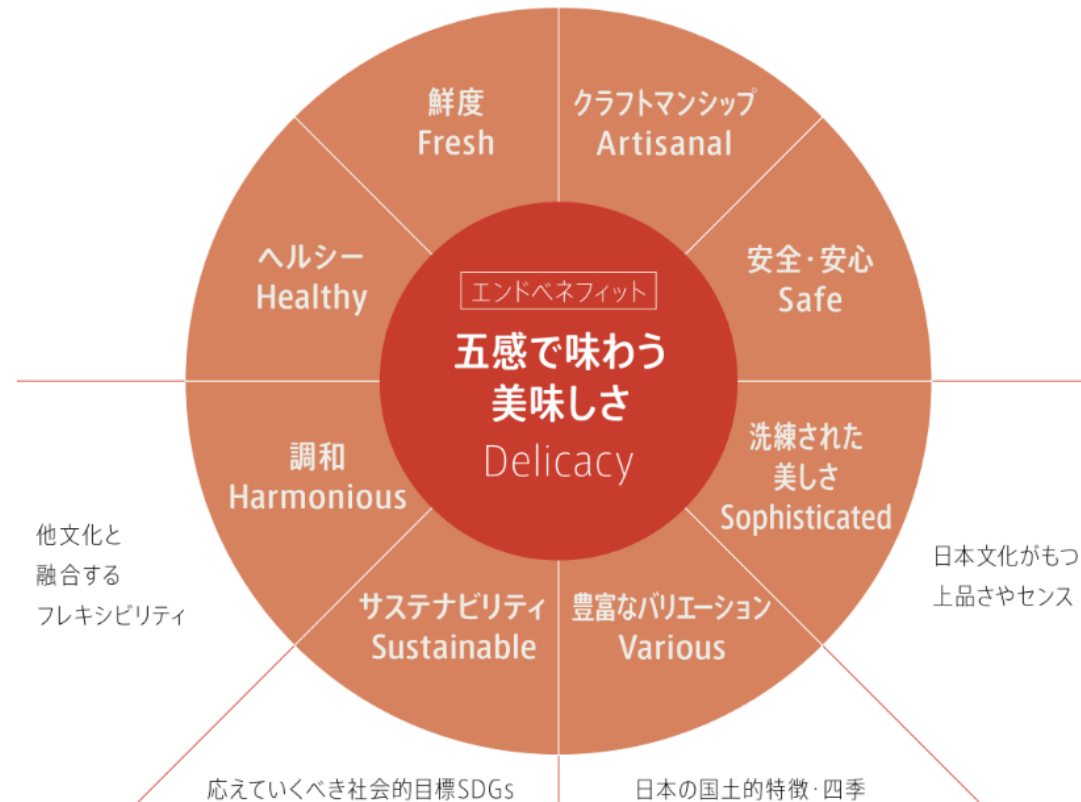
鮮度
Fresh

クラフトマンシップ
Artisanal

ヘルシー
Healthy

安全・安心
Safe

エンドベネフィット
五感で味わう
美味しさ
Delicacy

調和
Harmonious

洗練された
美しさ
Sophisticated

他文化と
融合する
フレキシビリティ

日本文化がもつ
上品さやセンス

サステナビリティ
Sustainable

豊富なバリエーション
Various

応えていくべき社会的目標SDGs

日本の国土的特徴・四季